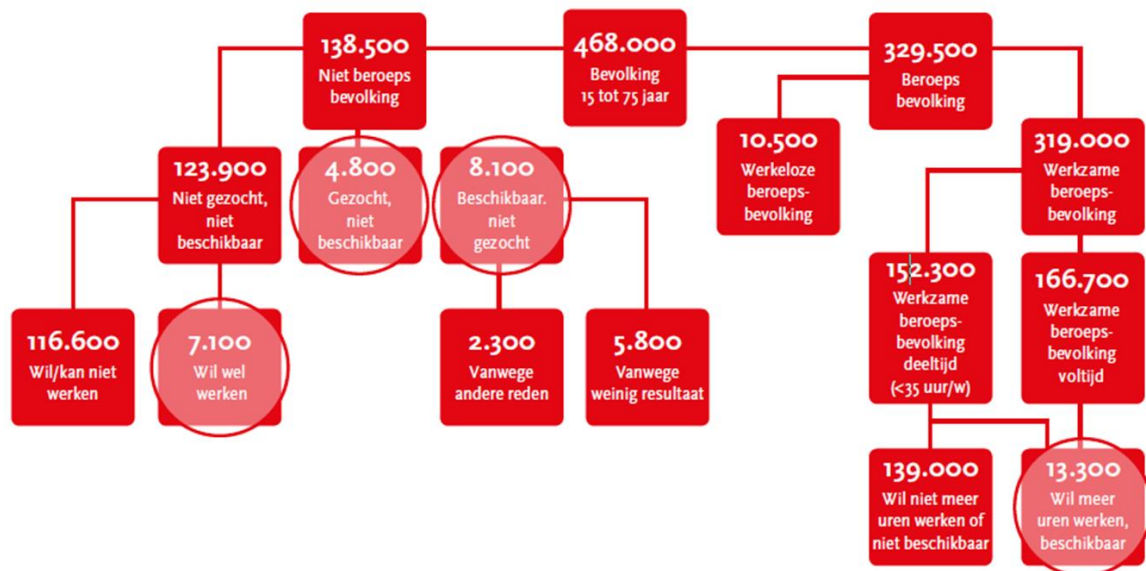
138.500
Niet beroeps bevolking

468.000
Bevolking 15 tot 75 jaar

329.500
Beroeps bevolking

123.900
Niet gezocht, niet beschikbaar

4.800
Gezocht, niet beschikbaar

8.100
Beschikbaar. niet gezocht

10.500
Werkeloze beroeps-bevolking

319.000
Werkzame beroeps-bevolking

116.600
Wil/kan niet werken

7.100
Wil wel werken

2.300
Vanwege andere reden

5.800
Vanwege weinig resultaat

152.300
Werkzame beroeps-bevolking deeltijd (<35 uur/w)

166.700
Werkzame beroeps-bevolking voltijd

139.000
Wil niet meer uren werken of niet beschikbaar

13.300
Wil meer uren werken, beschikbaar